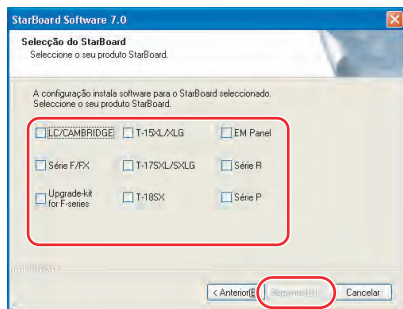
StarBoard Software 7.0

Selecção do StarBoard
Seleccione o seu produto StarBoard.

A configuração instala software para o StarBoard seleccionado.
Seleccione o seu produto StarBoard.

LC/CAMBRIDGE
T-15XL/XLG
EM Panel
Série F/FX
T-17SXL/SXLG
Série R
Upgrade-kit for F-series
T-18SX
Série P

InstallShield

< Anterior(B)
Seguinte(N) >
Cancelar